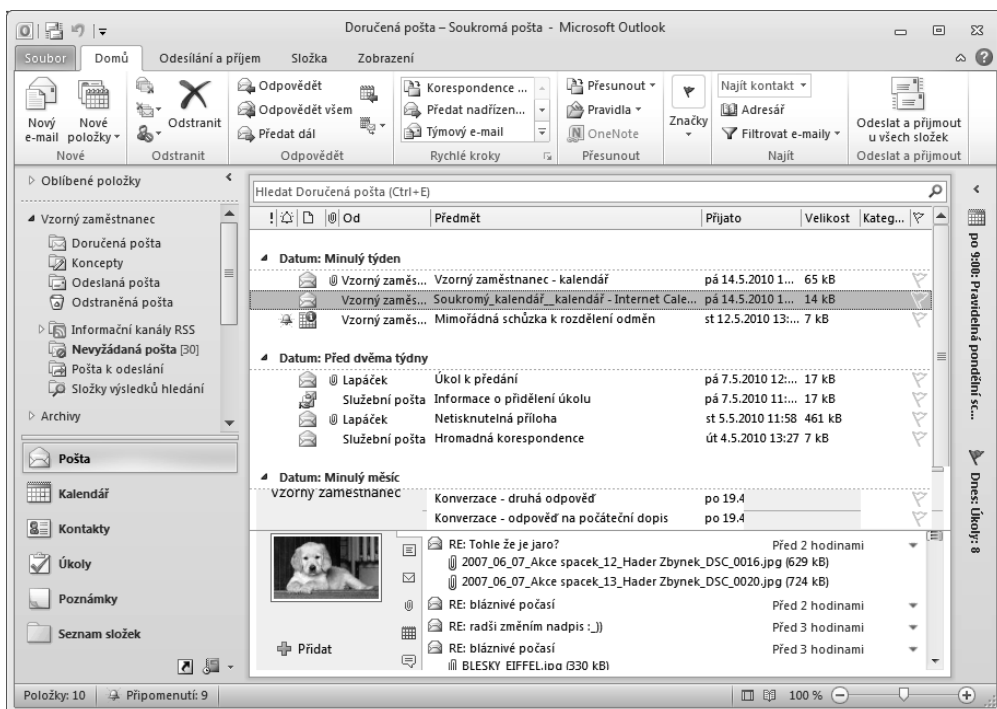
Doručená pošta – Soukromá pošta - Microsoft Outlook

Soubor | Domů | Odesílání a příjem | Složka | Zobrazení

Nový e-mail | Nové položky | Odstranit | Nové | Odstranit

Odpovědět | Odpovědět všem | Předat dál | Odpovědět

Korespondence ... | Předat nadřízen... | Týmový e-mail | Rychlé kroky

Přesunout | Pravidla | OneNote | Přesunout

Značky

Najít kontakt | Adresář | Filtrovat e-maily | Najít

Odeslat a přijmout u všech složek | Odeslat a přijmout

Oblíbené položky

Vzorný zaměstnanec
Doručená pošta
Koncepty
Odeslaná pošta
Odstraněná pošta
Informační kanály RSS
Nevyžádaná pošta [30]
Pošta k odeslání
Složky výsledků hledání

Archivy

Pošta
Kalendář
Kontakty
Úkoly
Poznámky
Seznam složek

Hledat Doručená pošta (Ctrl+E)

| Od | Předmět | Přijato | Velikost | Kateg... |
|---|---|---|---|---|
| Datum: Minulý týden | | | | |
| Vzorný zaměs... | Vzorný zaměstnanec - kalendář | pá 14.5.2010 1... | 65 kB | |
| Vzorný zaměs... | Soukromý_kalendář__kalendář - Internet Cale... | pá 14.5.2010 1... | 14 kB | |
| Vzorný zaměs... | Mimořádná schůzka k rozdělení odměn | st 12.5.2010 13:... | 7 kB | |
| Datum: Před dvěma týdny | | | | |
| Lapáček | Úkol k předání | pá 7.5.2010 12:... | 17 kB | |
| Služební pošta | Informace o přidělení úkolu | pá 7.5.2010 11:... | 17 kB | |
| Lapáček | Netisknutelná příloha | st 5.5.2010 11:58 | 461 kB | |
| Služební pošta | Hromadná korespondence | út 4.5.2010 13:27 | 7 kB | |
| Datum: Minulý měsíc | | | | |
| Vzorný zaměstnanec | Konverzace - druhá odpověď | po 19.4 | | |
| | Konverzace - odpověď na počáteční dopis | po 19.4 | | |

RE: Tohle že je jaro? Před 2 hodinami
2007_06_07_Akce spacek_12_Hader Zbynek_DSC_0016.jpg (629 kB)
2007_06_07_Akce spacek_13_Hader Zbynek_DSC_0020.jpg (724 kB)
RE: bláznivé počasí Před 2 hodinami
RE: radši změním nadpis :_)) Před 3 hodinami
RE: bláznivé počasí Před 3 hodinami
BLESKY_EIFFEL.jpg (330 kB)

Přidat

po 9:00: Pravidelná pondělní sc...
Dnes: Úkoly: 8

Položky: 10 | Připomenutí: 9 | 100 %